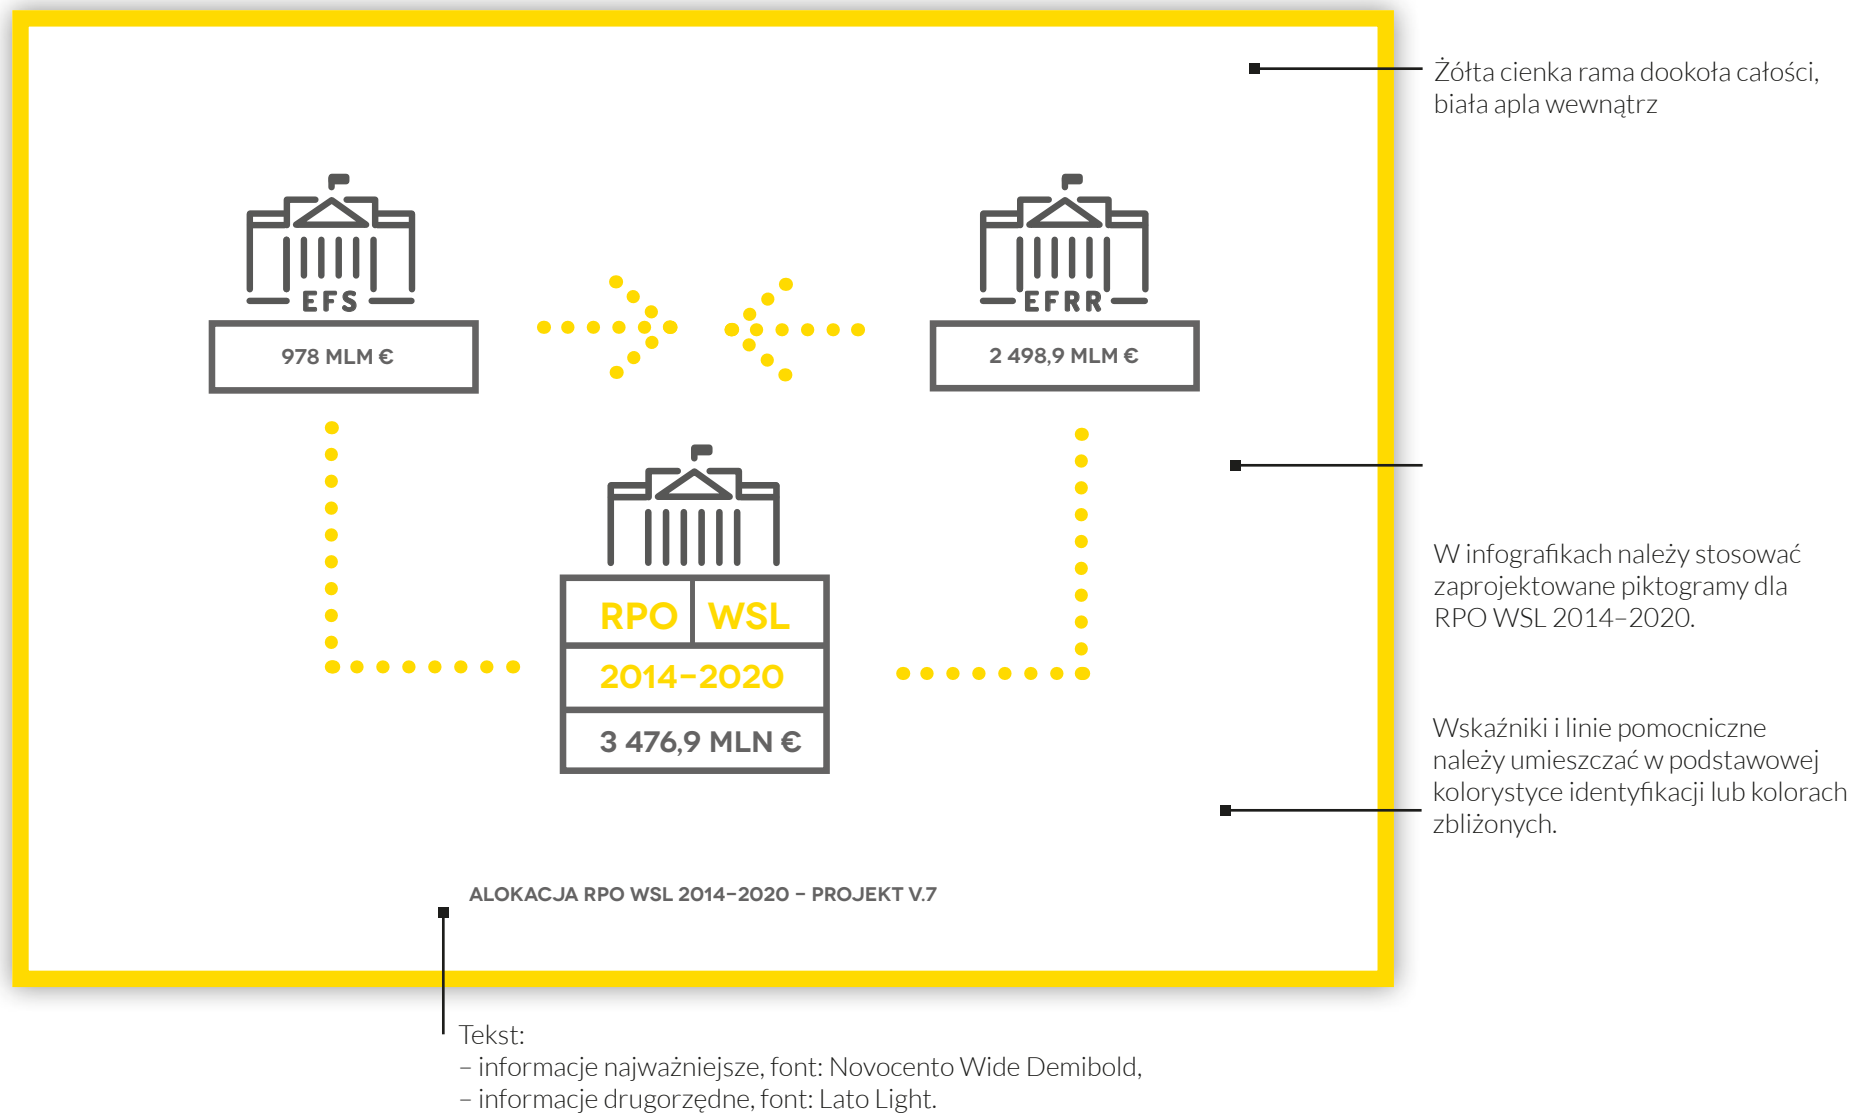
EFS

978 MLM €

EFRR

2 498,9 MLM €

RPO WSL

2014–2020

3 476,9 MLN €

ALOKACJA RPO WSL 2014–2020 – PROJEKT V.7

Żółta cienka rama dookoła całości, biała apla wewnątrz

W infografikach należy stosować zaprojektowane piktogramy dla RPO WSL 2014–2020.

Wskaźniki i linie pomocnicze należy umieszczać w podstawowej kolorystyce identyfikacji lub kolorach zbliżonych.

Tekst:
– informacje najważniejsze, font: Novocento Wide Demibold,
– informacje drugorzędne, font: Lato Light.